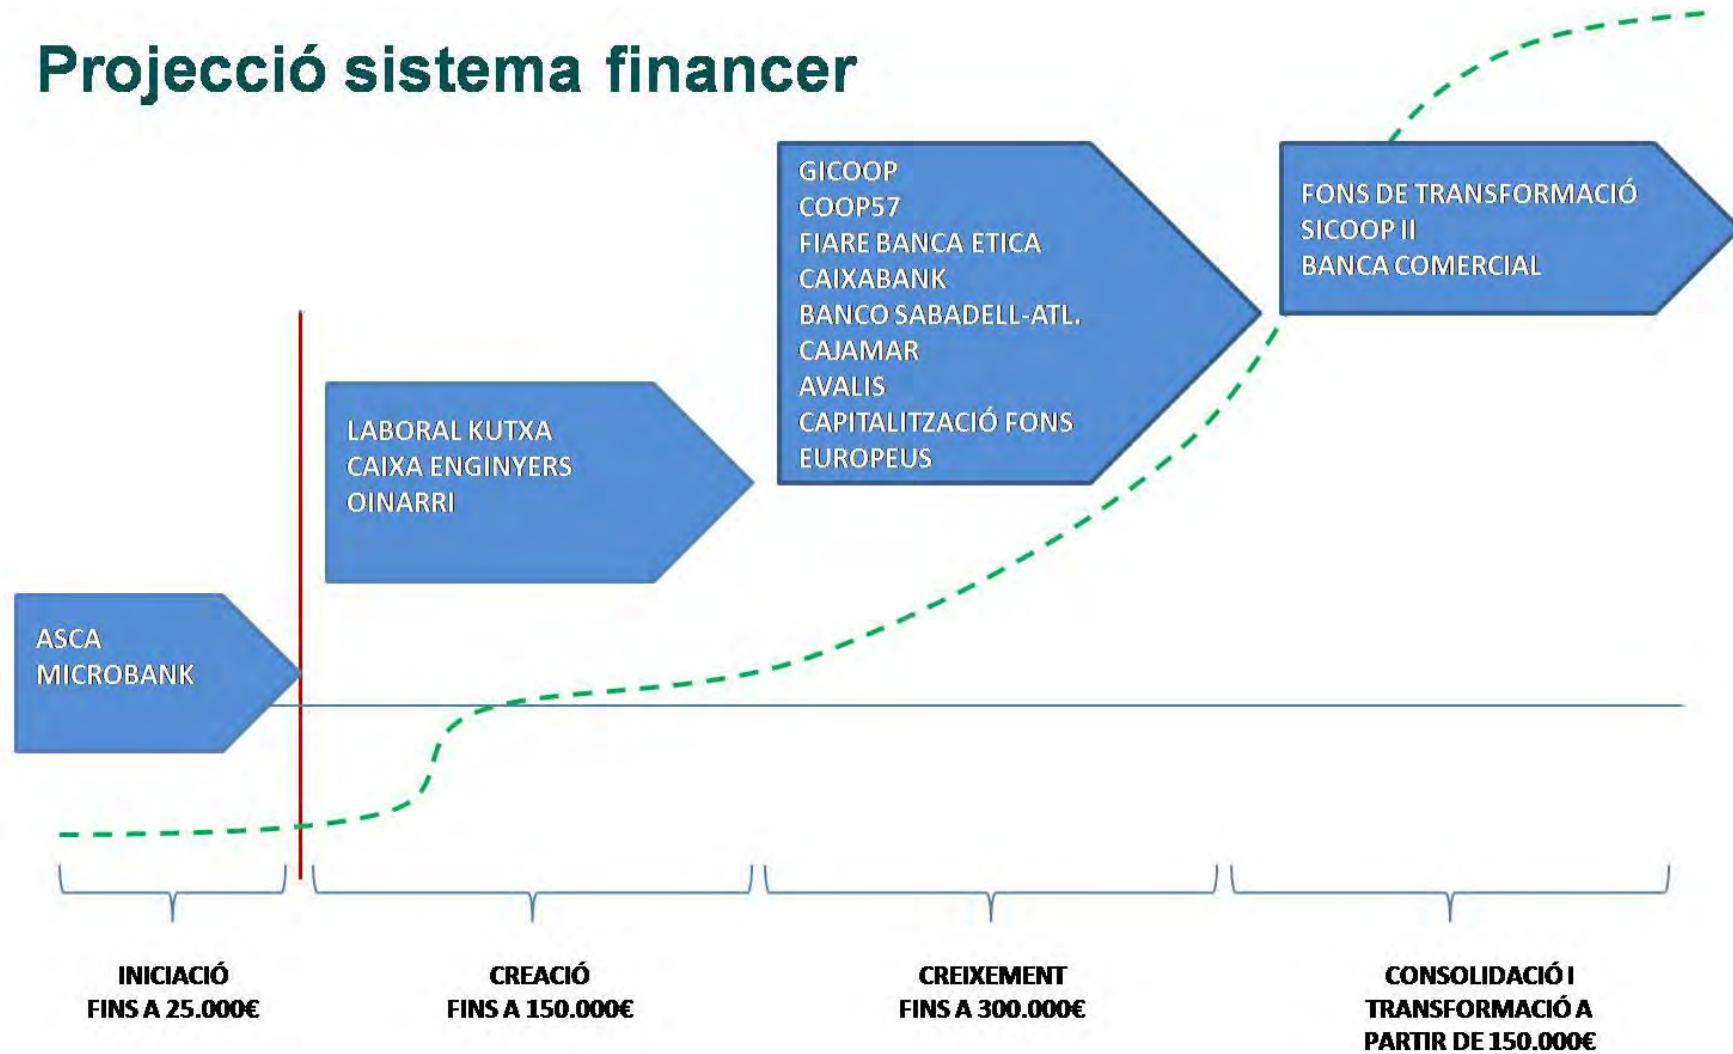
Projecció sistema financer

FONS DE TRANSFORMACIÓ
SICOOP II
BANCA COMERCIAL

GICOOP
COOP57
FIARE BANCA ETICA
CAIXABANK
BANCO SABADELL-ATL.
CAJAMAR
AVALIS
CAPITALITZACIÓ FONS EUROPEUS

LABORAL KUTXA
CAIXA ENGINYERS
OINARRI

ASCA
MICROBANK

INICIACIÓ
FINS A 25.000€

CREACIÓ
FINS A 150.000€

CREIXEMENT
FINS A 300.000€

CONSOLIDACIÓ I TRANSFORMACIÓ A PARTIR DE 150.000€